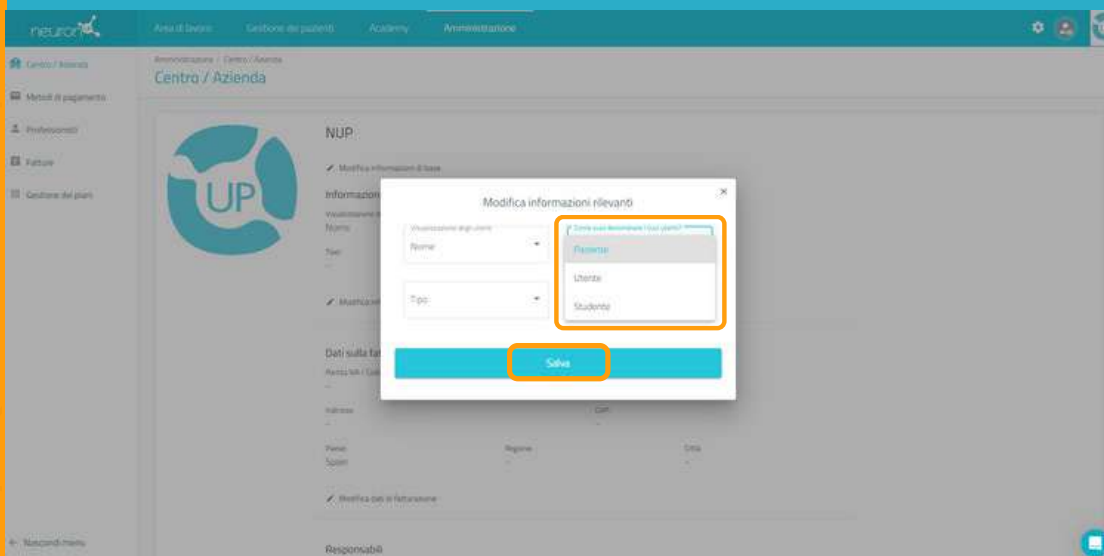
neuron

Area di lavoro Gestione dei pazienti Academy Amministrazione

Centro / Azienda
Metodi di pagamento
Professionisti
Fatture
Gestione dei piani

Amministrazione / Centro / Azienda
Centro / Azienda

UP

NUP

Modifica informazioni di base

Informazioni
Visualizzazione
Nome
Tipo
-

Modifica in

Dati sulla fat
Partita IVA / Cod
-
Indirizzo
-
CAP
-
Paese
Spain
Regione
-
Città
-

Modifica dati di fatturazione

Responsabili

Nascondi menu

Modifica informazioni rilevanti
×
Visualizzazione degli utenti
Nome
Tipo
Come vuoi denominare i tuoi utenti?
Paziente
Utente
Studente
Salva